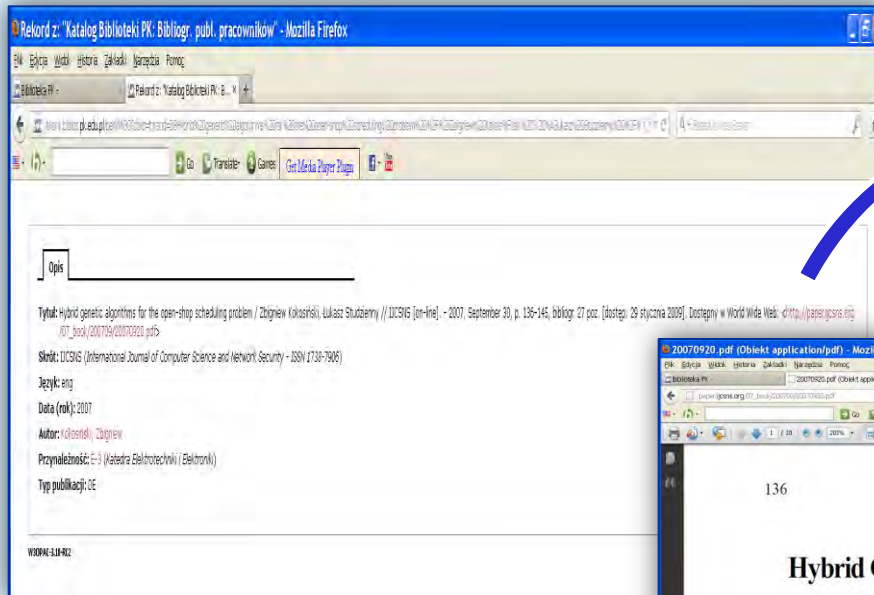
Rekord z: "Katalog Biblioteki PK: Bibliogr. publ. pracowników" - Mozilla Firefox

Plik Edycja Widok Historia Zakładki Narzędzia Pomoc

Biblioteka PK - | Rekord z: "Katalog Biblioteki PK: B... × | +

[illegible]pk.edu.pl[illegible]

Go Translate Games Get Media Player Plugin

Opis

Tytuł: Hybrid genetic algorithms for the open-shop scheduling problem / Zbigniew Kokosiński, Łukasz Studzienny // IJCSNS [on-line]. - 2007, September 30, p. 136-145, bibliogr. 27 poz. [dostęp: 29 stycznia 2009]. Dostępny w World Wide Web: <http://paper.ijcsns.org/07_book/200709/20070920.pdf>

Skrót: IJCSNS (International Journal of Computer Science and Network Security - ISSN 1738-7906)

Język: eng

Data (rok): 2007

Autor: Kokosiński, Zbigniew

Przynależność: E-3 (Katedra Elektrotechniki i Elektroniki)

Typ publikacji: DE

W3OPAC-3.18-R12

20070920.pdf (Obiekt application/pdf) - Mozi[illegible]

Plik Edycja Widok Historia Zakładki Narzędzia Pomoc

Biblioteka PK - | 20070920.pdf (Obiekt applic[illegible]

paper.ijcsns.org/07_book/200709/20070920.pdf

Go

1 / 10 200%

136

Hybrid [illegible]